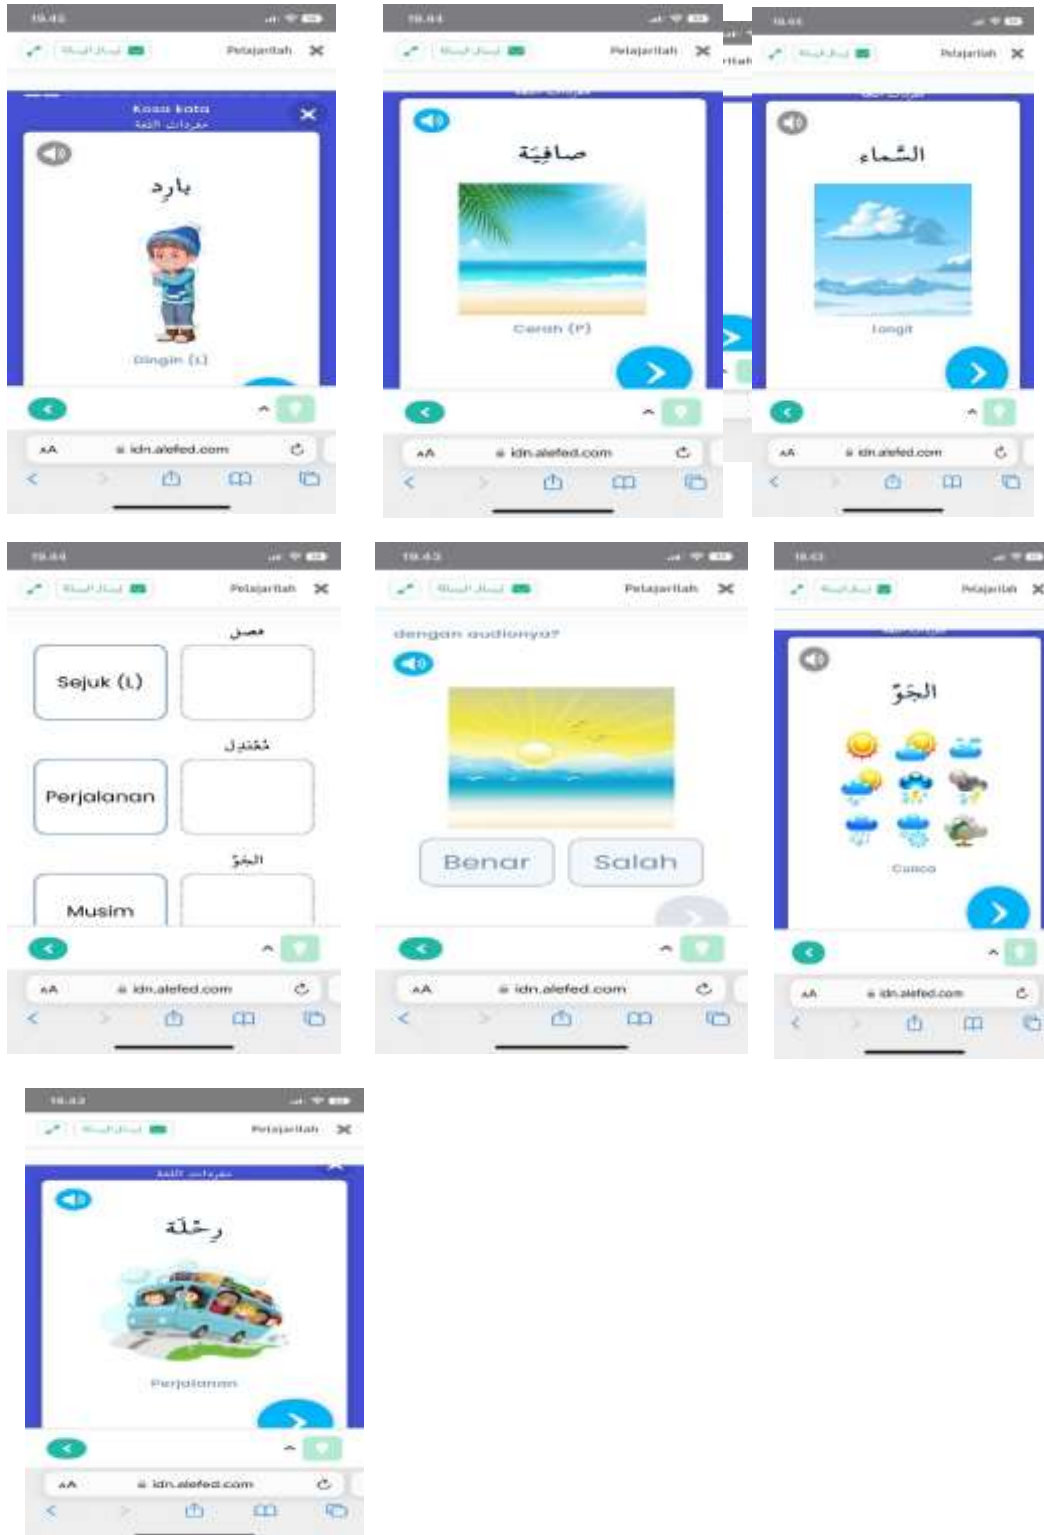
19.45

Pelajarilah

Kosa kata
مفردات اللغة

بارِد

Dingin (L)

AA idn.alefed.com

19.44

Pelajarilah

صافِيَة

Cerah (P)

AA idn.alefed.com

19.44

Pelajarilah

السَّماء

Langit

AA idn.alefed.com

19.44

Pelajarilah

فصل

Sejuk (L)

مُعْتدِل

Perjalanan

الجَوّ

Musim

AA idn.alefed.com

19.43

Pelajarilah

dengan audionya?

Benar

Salah

AA idn.alefed.com

19.43

Pelajarilah

الجَوّ

Cuaca

AA idn.alefed.com

19.43

Pelajarilah

مفردات اللغة

رِحْلَة

Perjalanan

AA idn.alefed.com